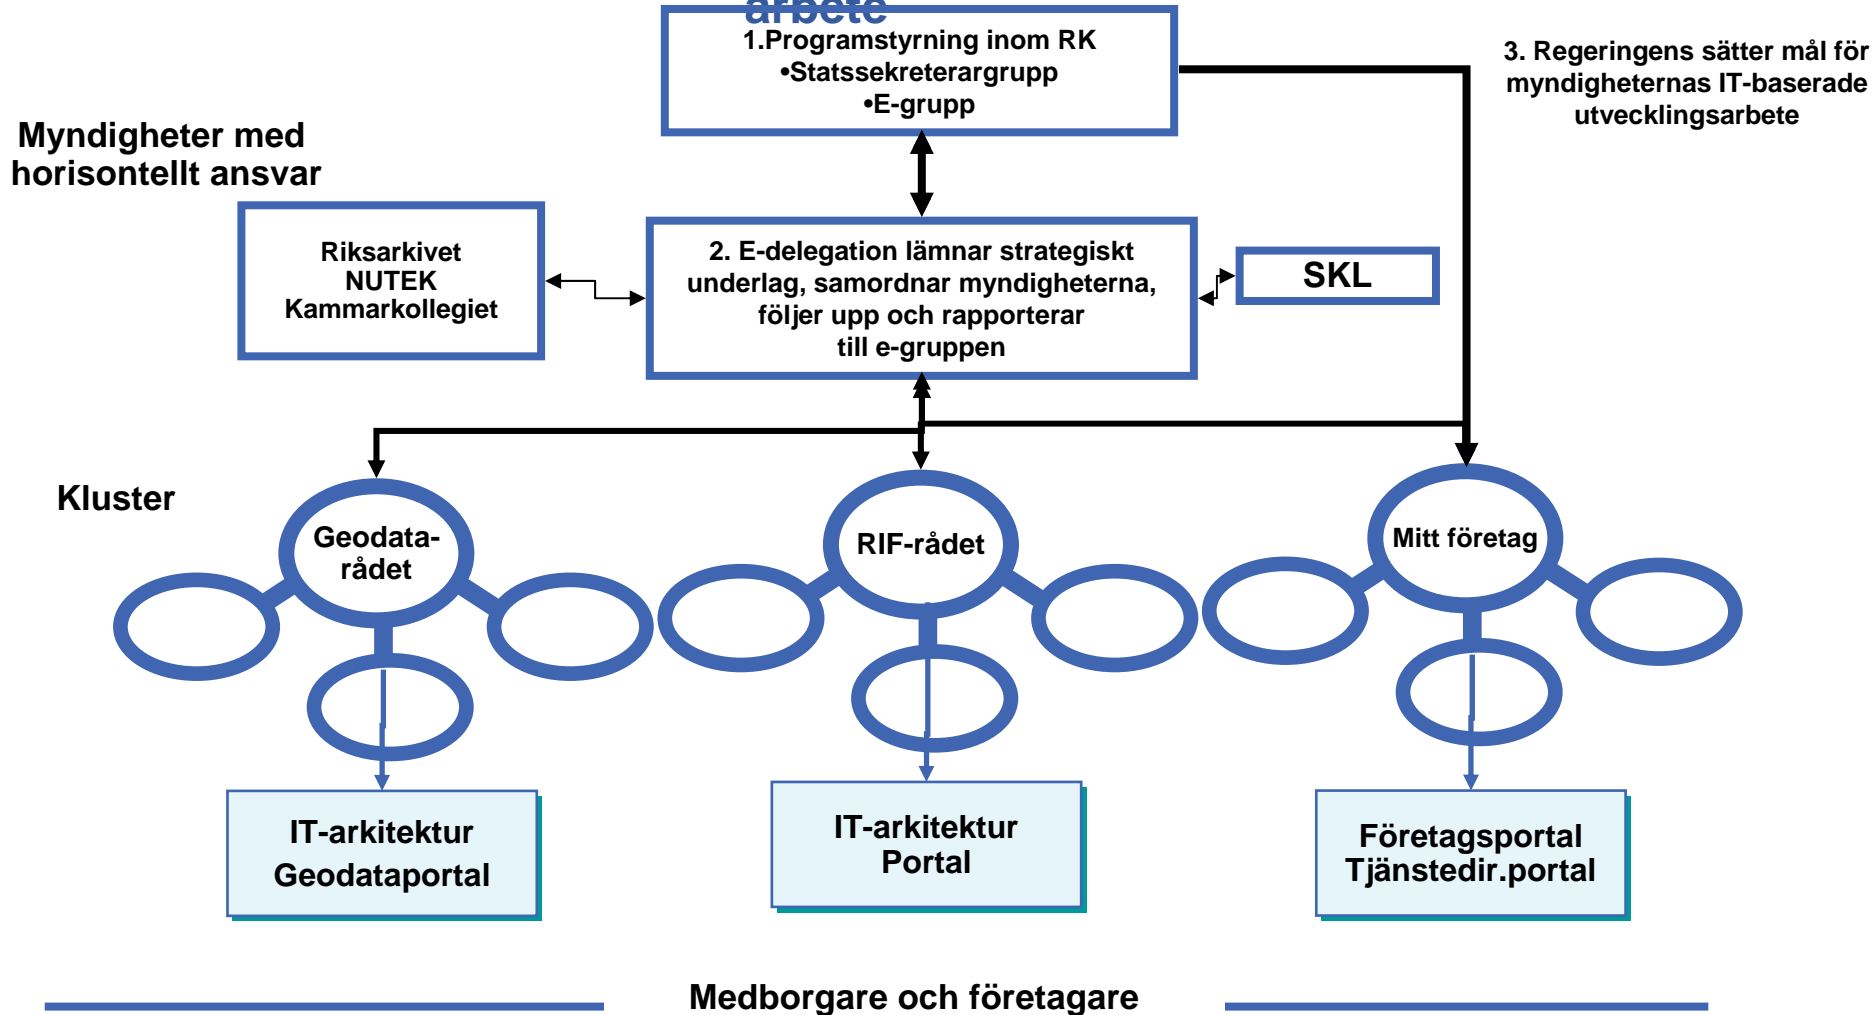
arbete

1.Programstyrning inom RK
•Statssekreterargrupp
•E-grupp

3. Regeringens sätter mål för myndigheternas IT-baserade utvecklingsarbete

Myndigheter med horisontellt ansvar

Riksarkivet
NUTEK
Kammarkollegiet

2. E-delegation lämnar strategiskt underlag, samordnar myndigheterna, följer upp och rapporterar till e-gruppen

SKL

Kluster

Geodata-rådet

RIF-rådet

Mitt företag

IT-arkitektur
Geodataportal

IT-arkitektur
Portal

Företagsportal
Tjänstedir.portal

Medborgare och företagare